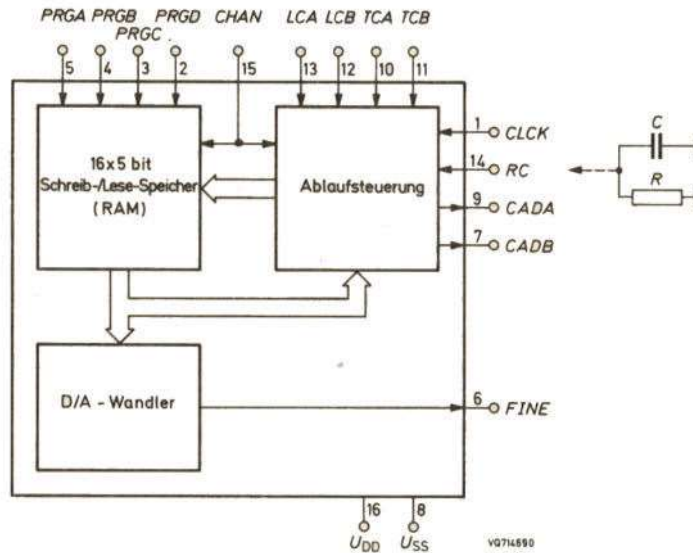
PRGA PRGB PRGC PRGD CHAN LCA LCB TCA TCB

5 4 3 2 15 13 12 10 11

16x5 bit
Schreib-/Lese-Speicher
(RAM)

Ablaufsteuerung

1 CLCK
14 RC
9 CADA
7 CADB

C
R

D/A - Wandler

6 FINE

16 $U_{DD}$
8 $U_{SS}$

VQ714590